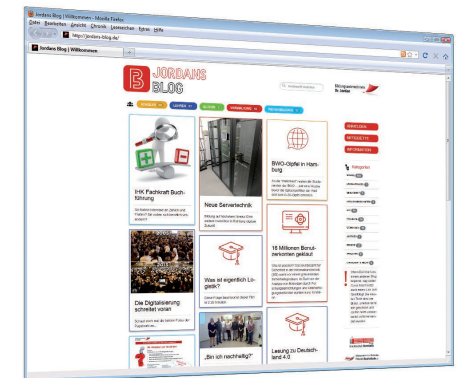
Jordans Blog | Willkommen - Mozilla Firefox

Datei Bearbeiten Ansicht Chronik Lesezeichen Extras Hilfe

http://jordans-blog.de/

Jordans Blog | Willkommen

JORDANS BLOG

IHK Fachkraft Buchführung

Neue Servertechnik

BWG-Gipfel in Hamburg

16 Millionen Benutzerkonten geklaut

Die Digitalisierung schreitet voran

Was ist eigentlich Logistik?

„Bin ich nachhaltig?"

Lesung zu Deutschland 4.0

ANMELDEN

IMPRESSUM

INFORMATION

Kategorien